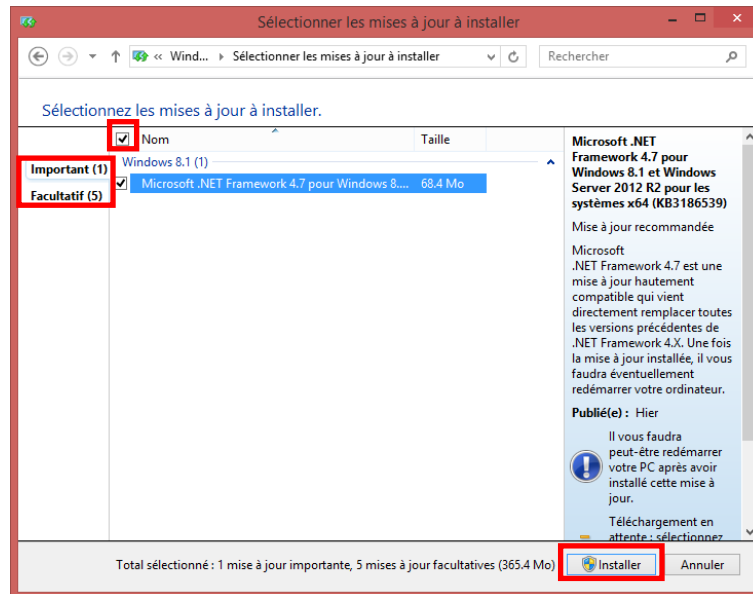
Sélectionner les mises à jour à installer

« Wind... › Sélectionner les mises à jour à installer

Rechercher

Sélectionnez les mises à jour à installer.

Nom

Taille

Important (1)

Facultatif (5)

Windows 8.1 (1)

Microsoft .NET Framework 4.7 pour Windows 8.... 68.4 Mo

Microsoft .NET Framework 4.7 pour Windows 8.1 et Windows Server 2012 R2 pour les systèmes x64 (KB3186539)

Mise à jour recommandée

Microsoft .NET Framework 4.7 est une mise à jour hautement compatible qui vient directement remplacer toutes les versions précédentes de .NET Framework 4.X. Une fois la mise à jour installée, il vous faudra éventuellement redémarrer votre ordinateur.

Publié(e) : Hier

Il vous faudra peut-être redémarrer votre PC après avoir installé cette mise à jour.

Téléchargement en attente : sélectionnez

Total sélectionné : 1 mise à jour importante, 5 mises à jour facultatives (365.4 Mo)

Installer

Annuler